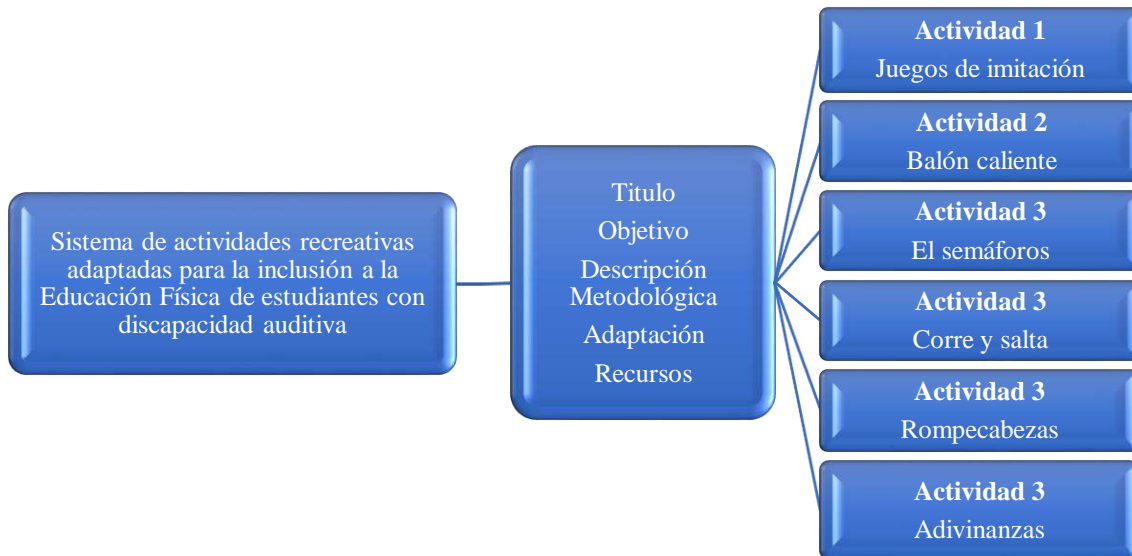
Sistema de actividades recreativas adaptadas para la inclusión a la Educación Física de estudiantes con discapacidad auditiva

Titulo
Objetivo
Descripción Metodológica
Adaptación
Recursos

**Actividad 1**
Juegos de imitación

**Actividad 2**
Balón caliente

**Actividad 3**
El semáforos

**Actividad 3**
Corre y salta

**Actividad 3**
Rompecabezas

**Actividad 3**
Adivinanzas